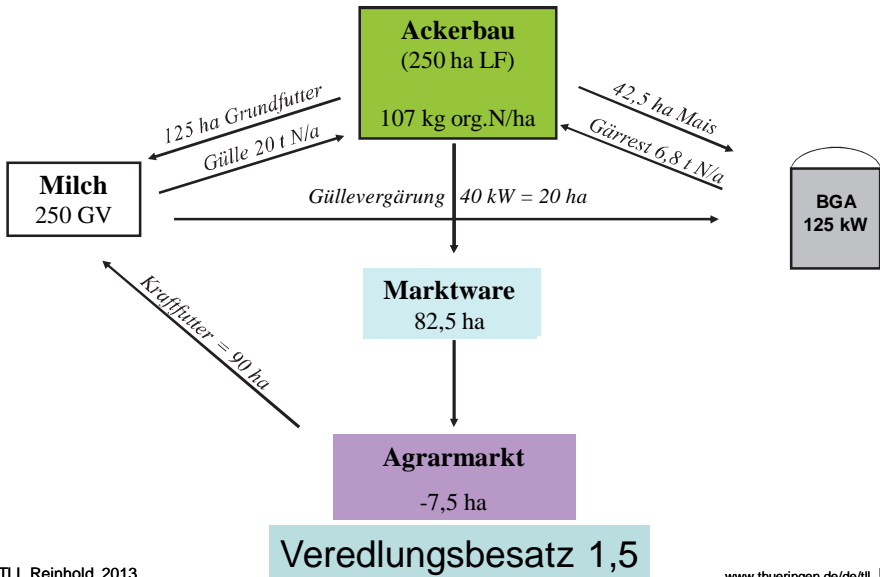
Ackerbau
(250 ha LF)

107 kg org.N/ha

125 ha Grundfutter
Gülle 20 t N/a

42,5 ha Mais
Gärrest 6,8 t N/a

Milch
250 GV

Güllevergärung 40 kW = 20 ha

BGA
125 kW

Marktware
82,5 ha

Kraftfutter = 90 ha

Agrarmarkt
-7,5 ha

Veredlungsbesatz 1,5

TLL Reinhold 2013

www.thueringen.de/de/tll